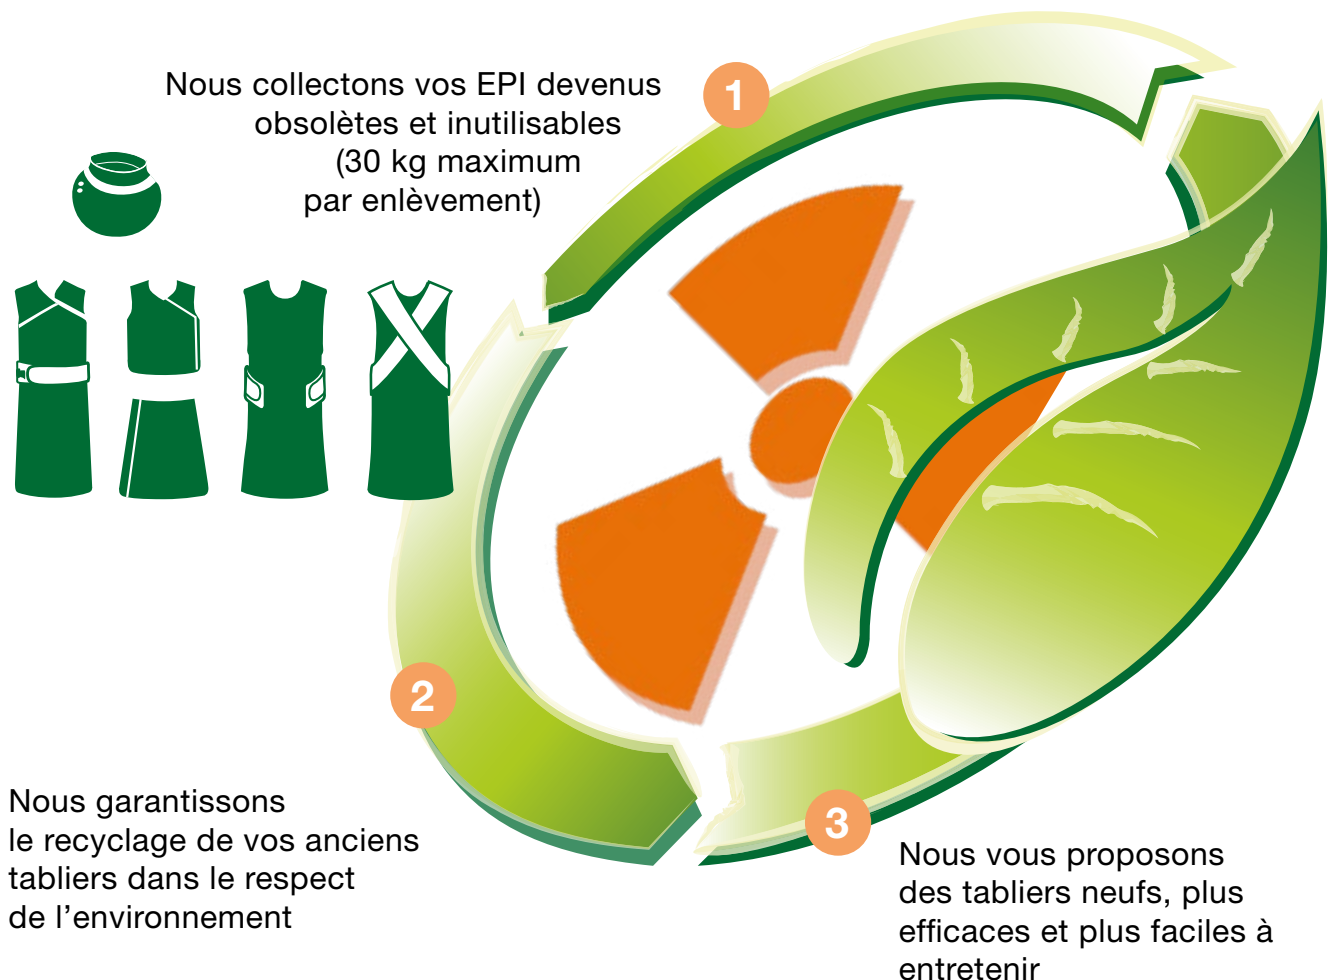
Nous collectons vos EPI devenus obsolètes et inutilisables (30 kg maximum par enlèvement)

1

2

Nous garantissons le recyclage de vos anciens tabliers dans le respect de l'environnement

3

Nous vous proposons des tabliers neufs, plus efficaces et plus faciles à entretenir